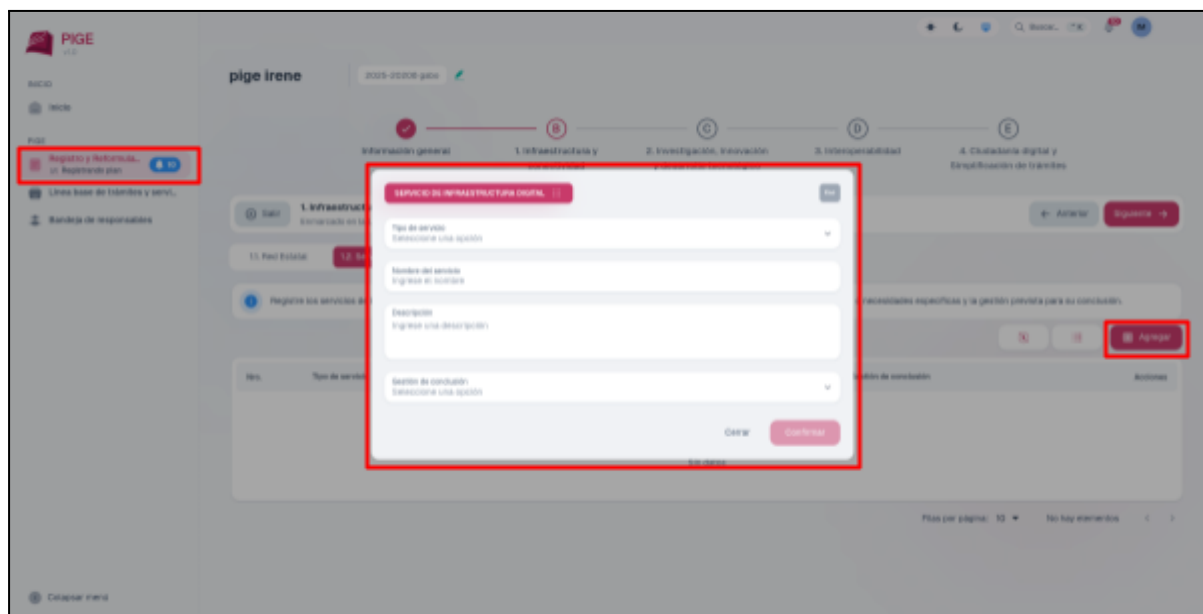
PIGE

INICIO

Inicio

PIGE

Registro y Reformula... Registrando plan

Línea base de trámites y servi...

Bandeja de responsables

pige irene

2025-2026 gobo

Información general

1. Infraestructura y

2. Investigación, innovación

3. Interoperabilidad

4. Ciudadanía digital y Simplificación de trámites

Salir

1. Infraestructu

Anterior

Siguiente

1.1. Red Estatal

1.2.

Registre los servicios de

necesidades específicas y la gestión prevista para su conclusión.

Agregar

Nro.

Tipo de servicio

Gestión de conclusión

Acciones

Sin datos

Filas por página: 10

No hay elementos

SERVICIO DE INFRAESTRUCTURA DIGITAL

Esc

Tipo de servicio
Seleccione una opción

Nombre del servicio
Ingrese el nombre

Descripción
Ingrese una descripción

Gestión de conclusión
Seleccione una opción

Cerrar

Confirmar

Colapsar menú